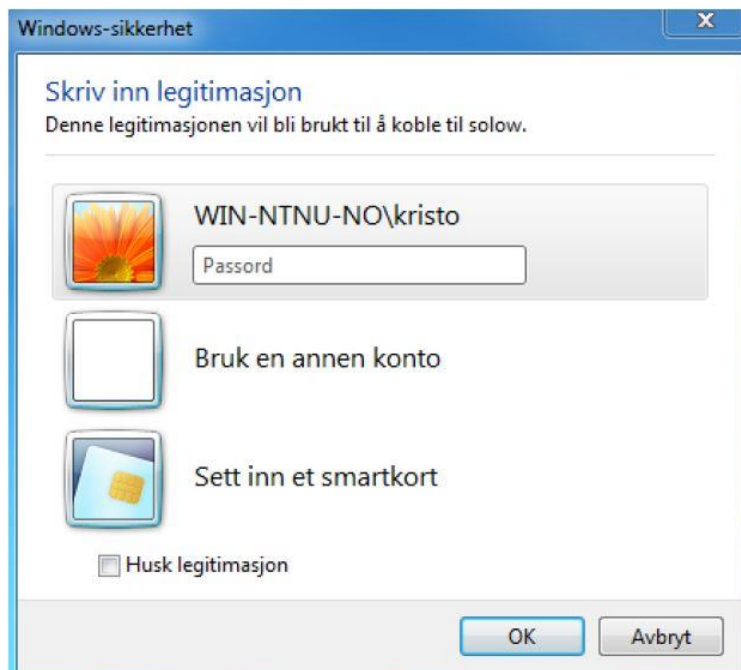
Windows-sikkerhet

Skriv inn legitimasjon
Denne legitimasjonen vil bli brukt til å koble til solow.

WIN-NTNU-NO\kristo
Passord

Bruk en annen konto

Sett inn et smartkort

Husk legitimasjon

OK
Avbryt